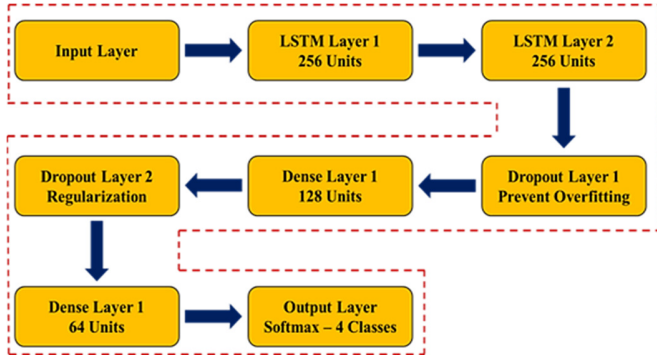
Input Layer

LSTM Layer 1
256 Units

LSTM Layer 2
256 Units

Dropout Layer 1
Prevent Overfitting

Dense Layer 1
128 Units

Dropout Layer 2
Regularization

Dense Layer 1
64 Units

Output Layer
Softmax – 4 Classes